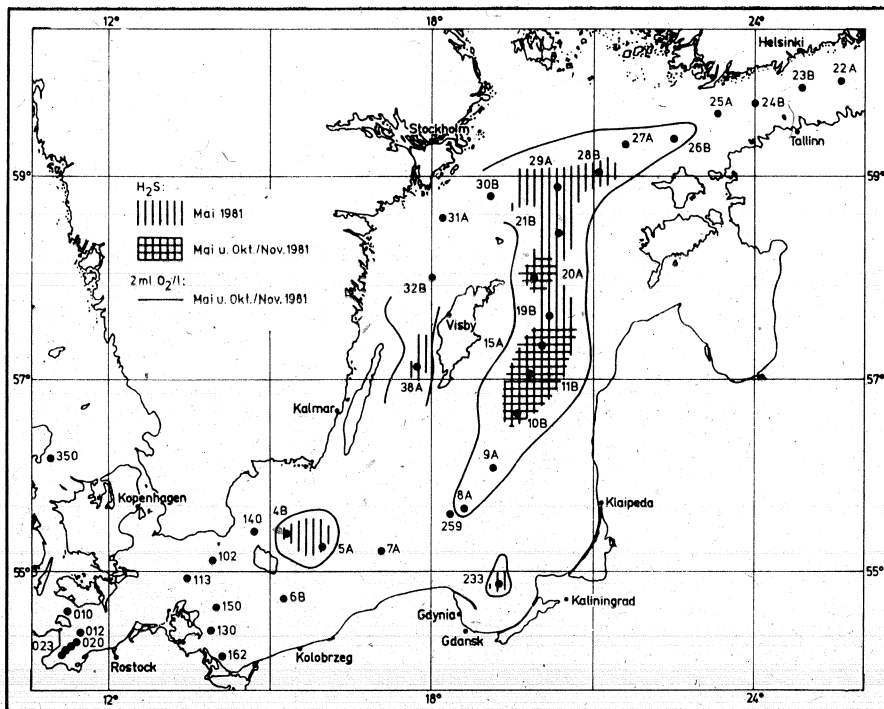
12°
18°
24°
Helsinki
23B
22A
25A
24B
Stockholm
27A
Tallinn
26B
28B
29A
59°
59°
$H_2S$:
30B
Mai 1981
31A
21B
Mai u. Okt./Nov. 1981
$2 ml\ O_2/l$:
20A
Mai u. Okt./Nov. 1981
32B
Visby
19B
15A
57°
57°
38A
11B
Kalmar
10B
9A
350
Kopenhagen
8A
Klaipeda
140
4B
259
5A
7A
102
55°
55°
233
113
6B
150
Kaliningrad
Gdynia
010
130
012
Gdansk
023
020
162
Rostock
Kolobrzeg
12°
18°
24°